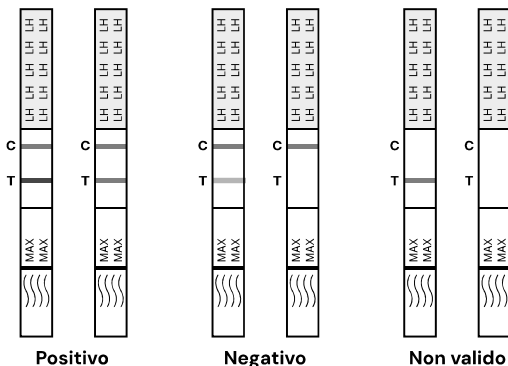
LH LH
LH LH
LH LH
LH LH
LH LH
C
T
MAX
MAX

LH LH
LH LH
LH LH
LH LH
LH LH
C
T
MAX
MAX

Positivo

LH LH
LH LH
LH LH
LH LH
LH LH
C
T
MAX
MAX

LH LH
LH LH
LH LH
LH LH
LH LH
C
T
MAX
MAX

Negativo

LH LH
LH LH
LH LH
LH LH
LH LH
C
T
MAX
MAX

LH LH
LH LH
LH LH
LH LH
C
T
MAX
MAX

Non valido